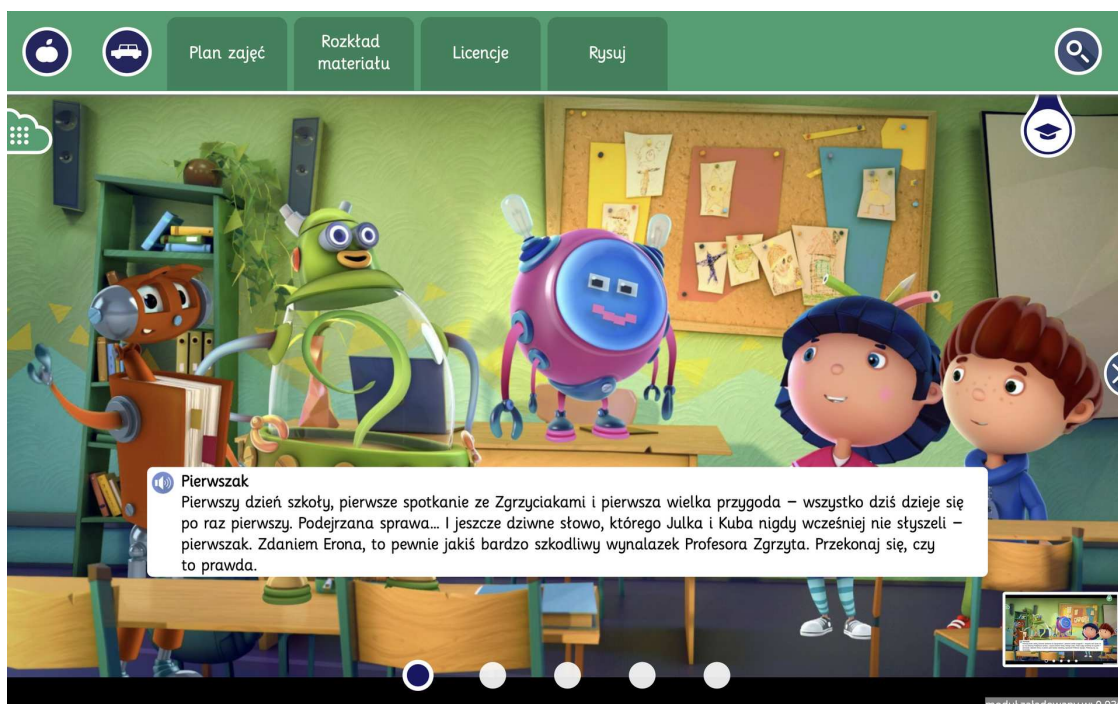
Plan zajęć

Rozkład materiału

Licencje

Rysuj

Pierwszak

Pierwszy dzień szkoły, pierwsze spotkanie ze Zgrzyciakami i pierwsza wielka przygoda – wszystko dziś dzieje się po raz pierwszy. Podejrzana sprawa... I jeszcze dziwne słowo, którego Julka i Kuba nigdy wcześniej nie słyszeli – pierwszak. Zdaniem Erona, to pewnie jakiś bardzo szkodliwy wynalazek Profesora Zgrzyta. Przekonaj się, czy to prawda.

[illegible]